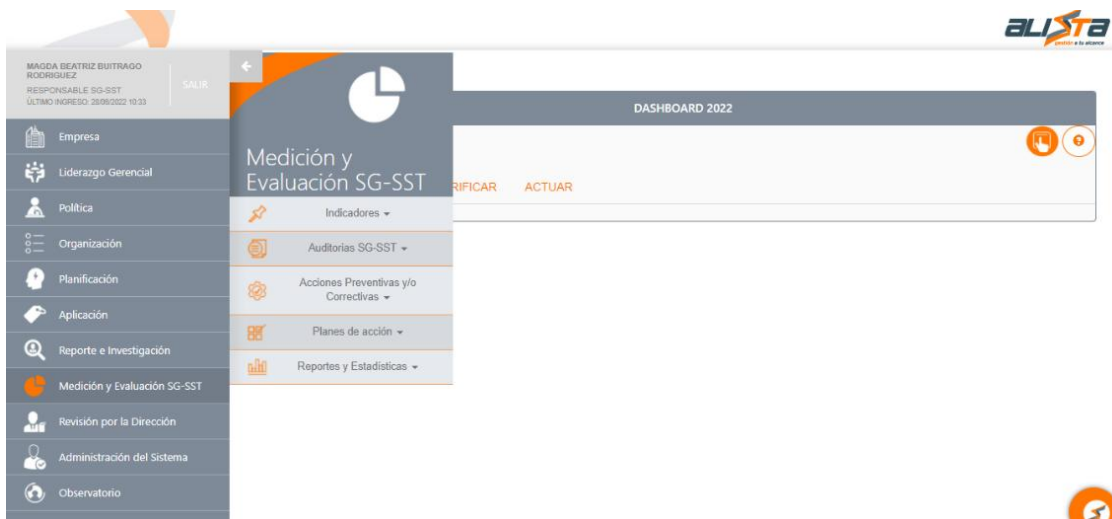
alista
gestión a tu alcance

MAGDA BEATRIZ BUITRAGO RODRIGUEZ
RESPONSABLE SG-SST
ÚLTIMO INGRESO: 28/09/2022 10:33
SALIR

Empresa
Liderazgo Gerencial
Política
Organización
Planificación
Aplicación
Reporte e Investigación
Medición y Evaluación SG-SST
Revisión por la Dirección
Administración del Sistema
Observatorio

Medición y Evaluación SG-SST
Indicadores
Auditorias SG-SST
Acciones Preventivas y/o Correctivas
Planes de acción
Reportes y Estadísticas

DASHBOARD 2022
RIFICAR ACTUAR